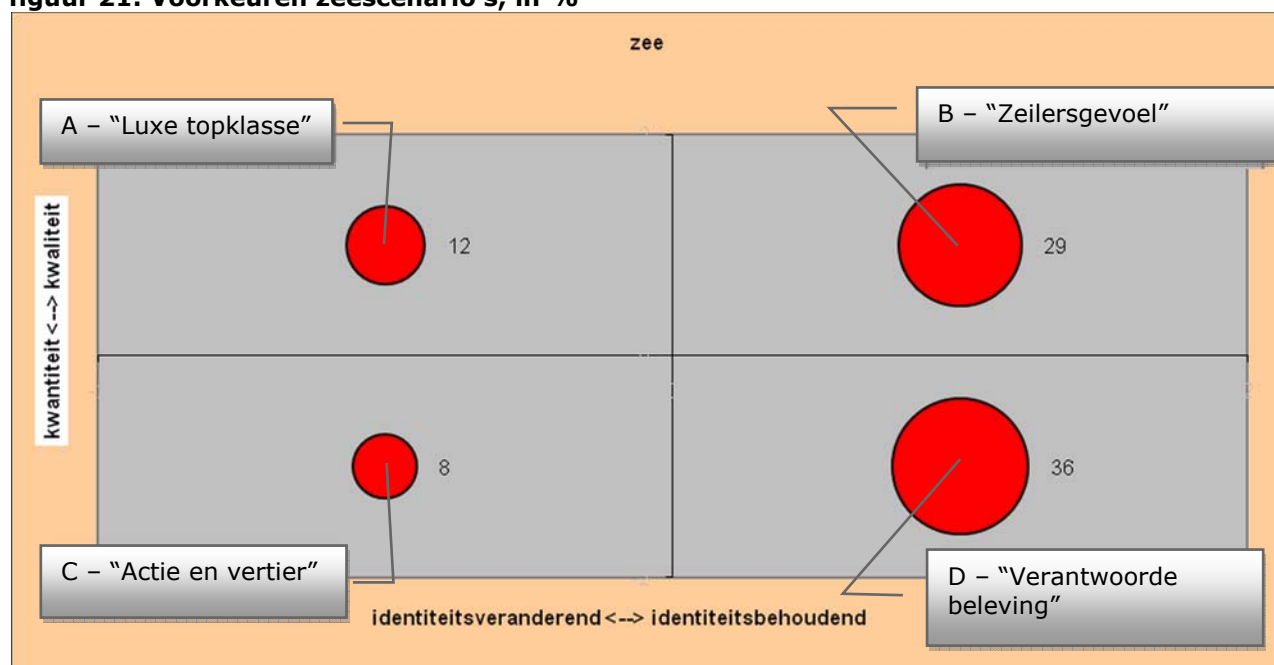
figuur 21: Voorkeuren zeescenario's, in %

zee

A – "Luxe topklasse"

B – "Zeilersgevoel"

kwantiteit <--> kwaliteit

12

29

8

36

C – "Actie en vertier"

D – "Verantwoorde beleving"

identiteitsveranderend <--> identiteitsbehoudend